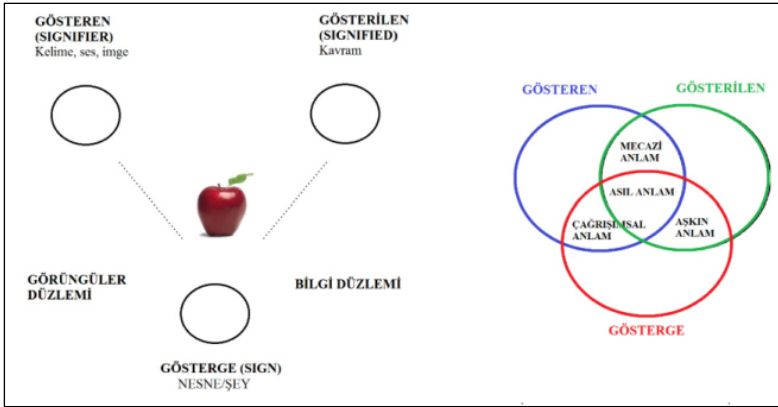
GÖSTEREN
(SIGNIFIER)
Kelime, ses, imge

GÖSTERİLEN
(SIGNIFIED)
Kavram

GÖRÜNGÜLER DÜZLEMİ

BİLGİ DÜZLEMİ

GÖSTERGE (SIGN)
NESNE/ŞEY

GÖSTEREN

GÖSTERİLEN

MECAZİ ANLAM

ASIL ANLAM

ÇAĞRIŞIMSAL ANLAM

AŞKIN ANLAM

GÖSTERGE